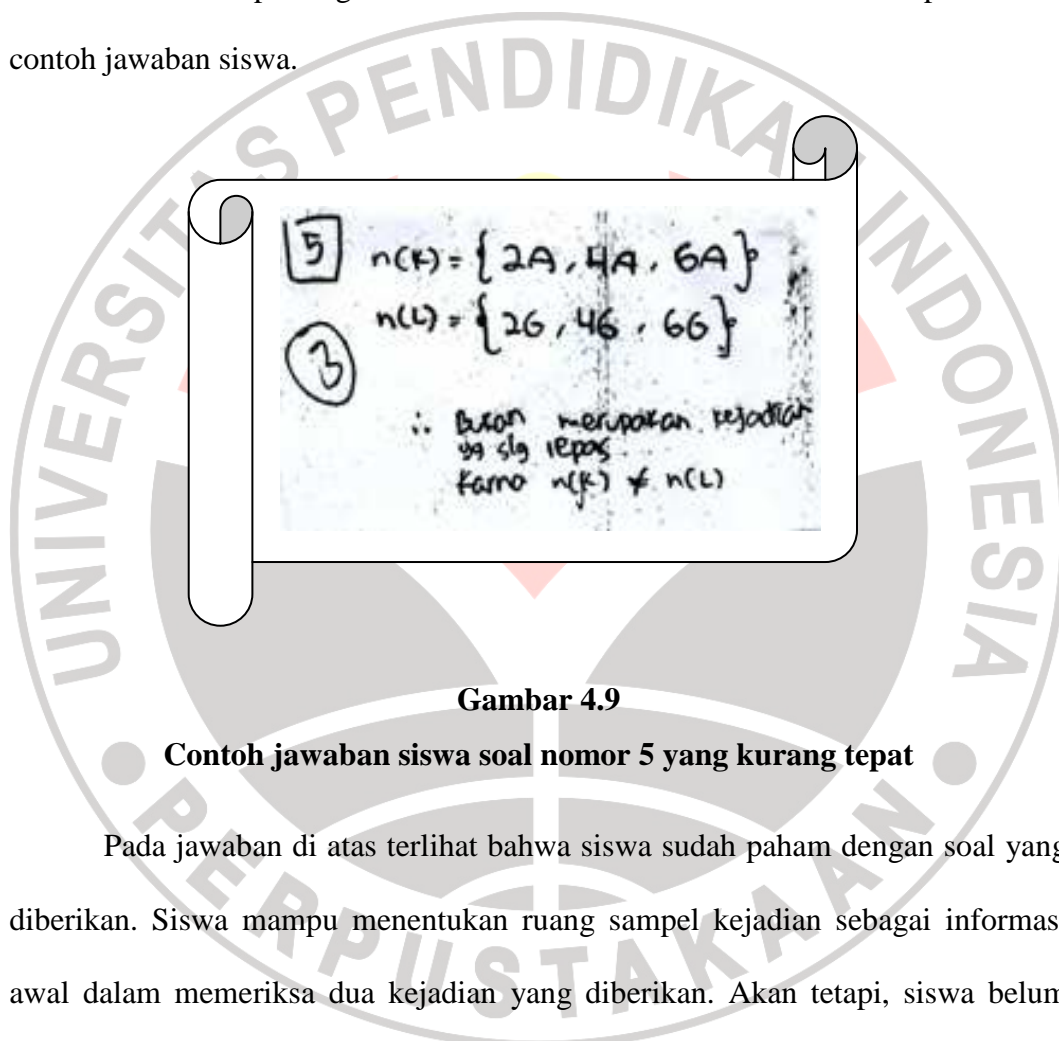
contoh jawaban siswa.

UNIVERSITAS PENDIDIKAN INDONESIA

5 $n(K) = \{2A, 4A, 6A\}$
$n(L) = \{2G, 4G, 6G\}$
3
$\therefore$ Bukan merupakan kejadian yg slg lepas karna $n(K) \neq n(L)$

Gambar 4.9
Contoh jawaban siswa soal nomor 5 yang kurang tepat

Pada jawaban di atas terlihat bahwa siswa sudah paham dengan soal yang diberikan. Siswa mampu menentukan ruang sampel kejadian sebagai informasi awal dalam memeriksa dua kejadian yang diberikan. Akan tetapi, siswa belum

PERPUSTAKAAN